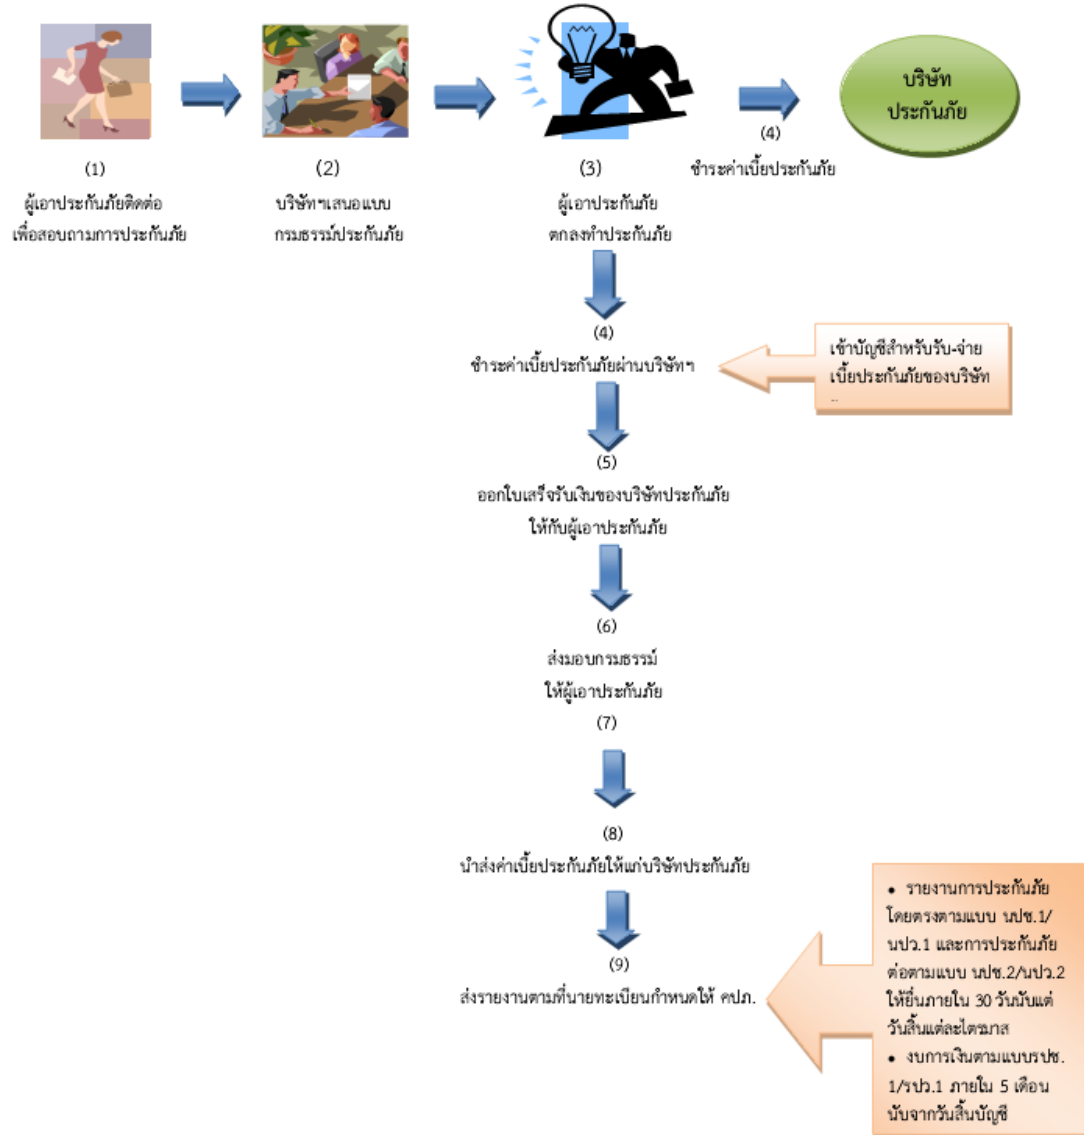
บริษัท
ประกันภัย

(1)
ผู้เอาประกันภัยติดต่อ
เพื่อสอบถามการประกันภัย

(2)
บริษัทฯเสนอแบบ
กรมธรรม์ประกันภัย

(3)
ผู้เอาประกันภัย
ตกลงทำประกันภัย

(4)
ชำระค่าเบี้ยประกันภัย

(4)
ชำระค่าเบี้ยประกันภัยผ่านบริษัทฯ

เข้าบัญชีสำหรับรับ-จ่าย
เบี้ยประกันภัยของบริษัท
..

(5)
ออกใบเสร็จรับเงินของบริษัทประกันภัย
ให้กับผู้เอาประกันภัย

(6)
ส่งมอบกรมธรรม์
ให้ผู้เอาประกันภัย

(7)

(8)
นำส่งค่าเบี้ยประกันภัยให้แก่บริษัทประกันภัย

(9)
ส่งรายงานตามที่นายทะเบียนกำหนดให้ คปภ.

• รายงานการประกันภัยโดยตรงตามแบบ นปช.1/นปว.1 และการประกันภัยต่อตามแบบ นปช.2/นปว.2 ให้ยื่นภายใน 30 วันนับแต่วันสิ้นแต่ละไตรมาส
• งบการเงินตามแบบรปช.1/รปว.1 ภายใน 5 เดือนนับจากวันสิ้นบัญชี